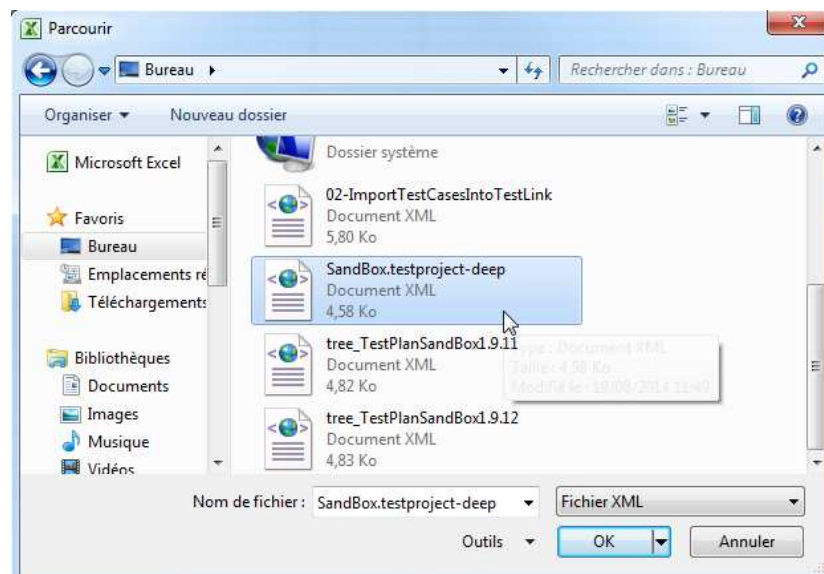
Parcourir

Bureau ▸

Rechercher dans : Bureau

Organiser ▾ Nouveau dossier

Microsoft Excel

Favoris
Bureau
Emplacements ré
Téléchargements

Bibliothèques
Documents
Images
Musique
Vidéos

Dossier système

02-ImportTestCasesIntoTestLink
Document XML
5,80 Ko

SandBox.testproject-deep
Document XML
4,58 Ko

tree_TestPlanSandBox1.9.11
Document XML
4,82 Ko

Type : Document XML
Taille : 4,58 Ko
Modifié le : 19/08/2014 11:49

tree_TestPlanSandBox1.9.12
Document XML
4,83 Ko

Nom de fichier : SandBox.testproject-deep

Fichier XML

Outils ▾

OK

Annuler